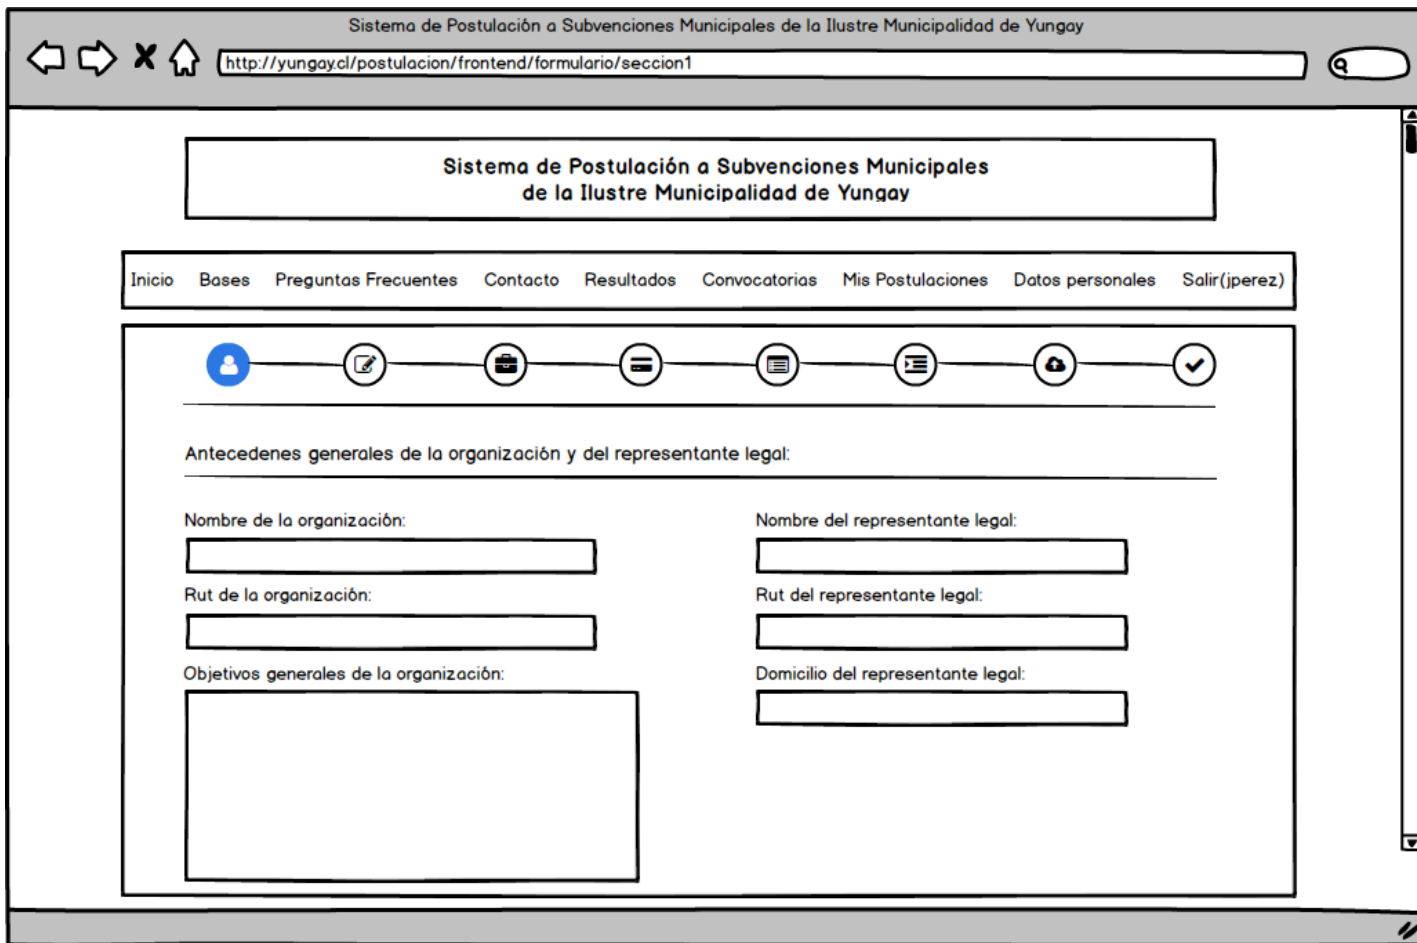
Sistema de Postulación a Subvenciones Municipales de la Ilustre Municipalidad de Yungay

http://yungay.cl/postulacion/frontend/formulario/seccion1

Sistema de Postulación a Subvenciones Municipales de la Ilustre Municipalidad de Yungay

Inicio Bases Preguntas Frecuentes Contacto Resultados Convocatorias Mis Postulaciones Datos personales Salir(jperez)

Antecedenes generales de la organización y del representante legal:

Nombre de la organización:

Rut de la organización:

Objetivos generales de la organización:

Nombre del representante legal:

Rut del representante legal:

Domicilio del representante legal: